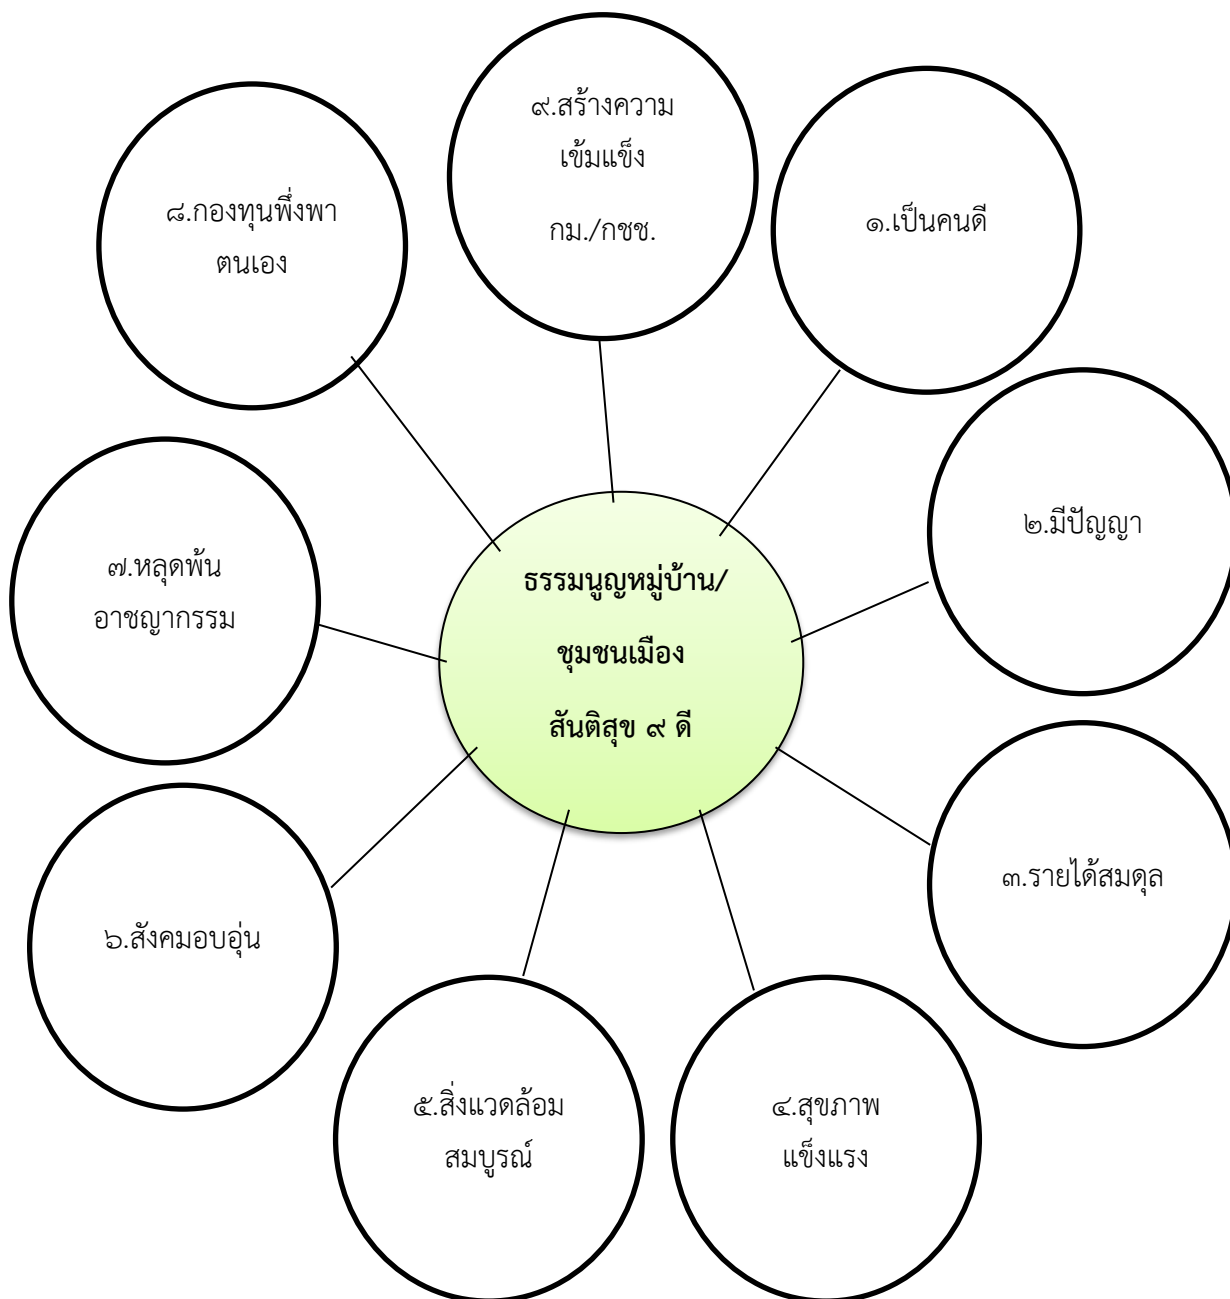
๙.สร้างความ
เข้มแข็ง
กม./กชช.

๘.กองทุนพึ่งพา
ตนเอง

๑.เป็นคนดี

๒.มีปัญญา

๗.หลุดพ้น
อาชญากรรม

ธรรมนูญหมู่บ้าน/
ชุมชนเมือง
สันติสุข ๙ ดี

๓.รายได้สมดุล

๖.สังคมอบอุ่น

๕.สิ่งแวดล้อม
สมบูรณ์

๔.สุขภาพ
แข็งแรง